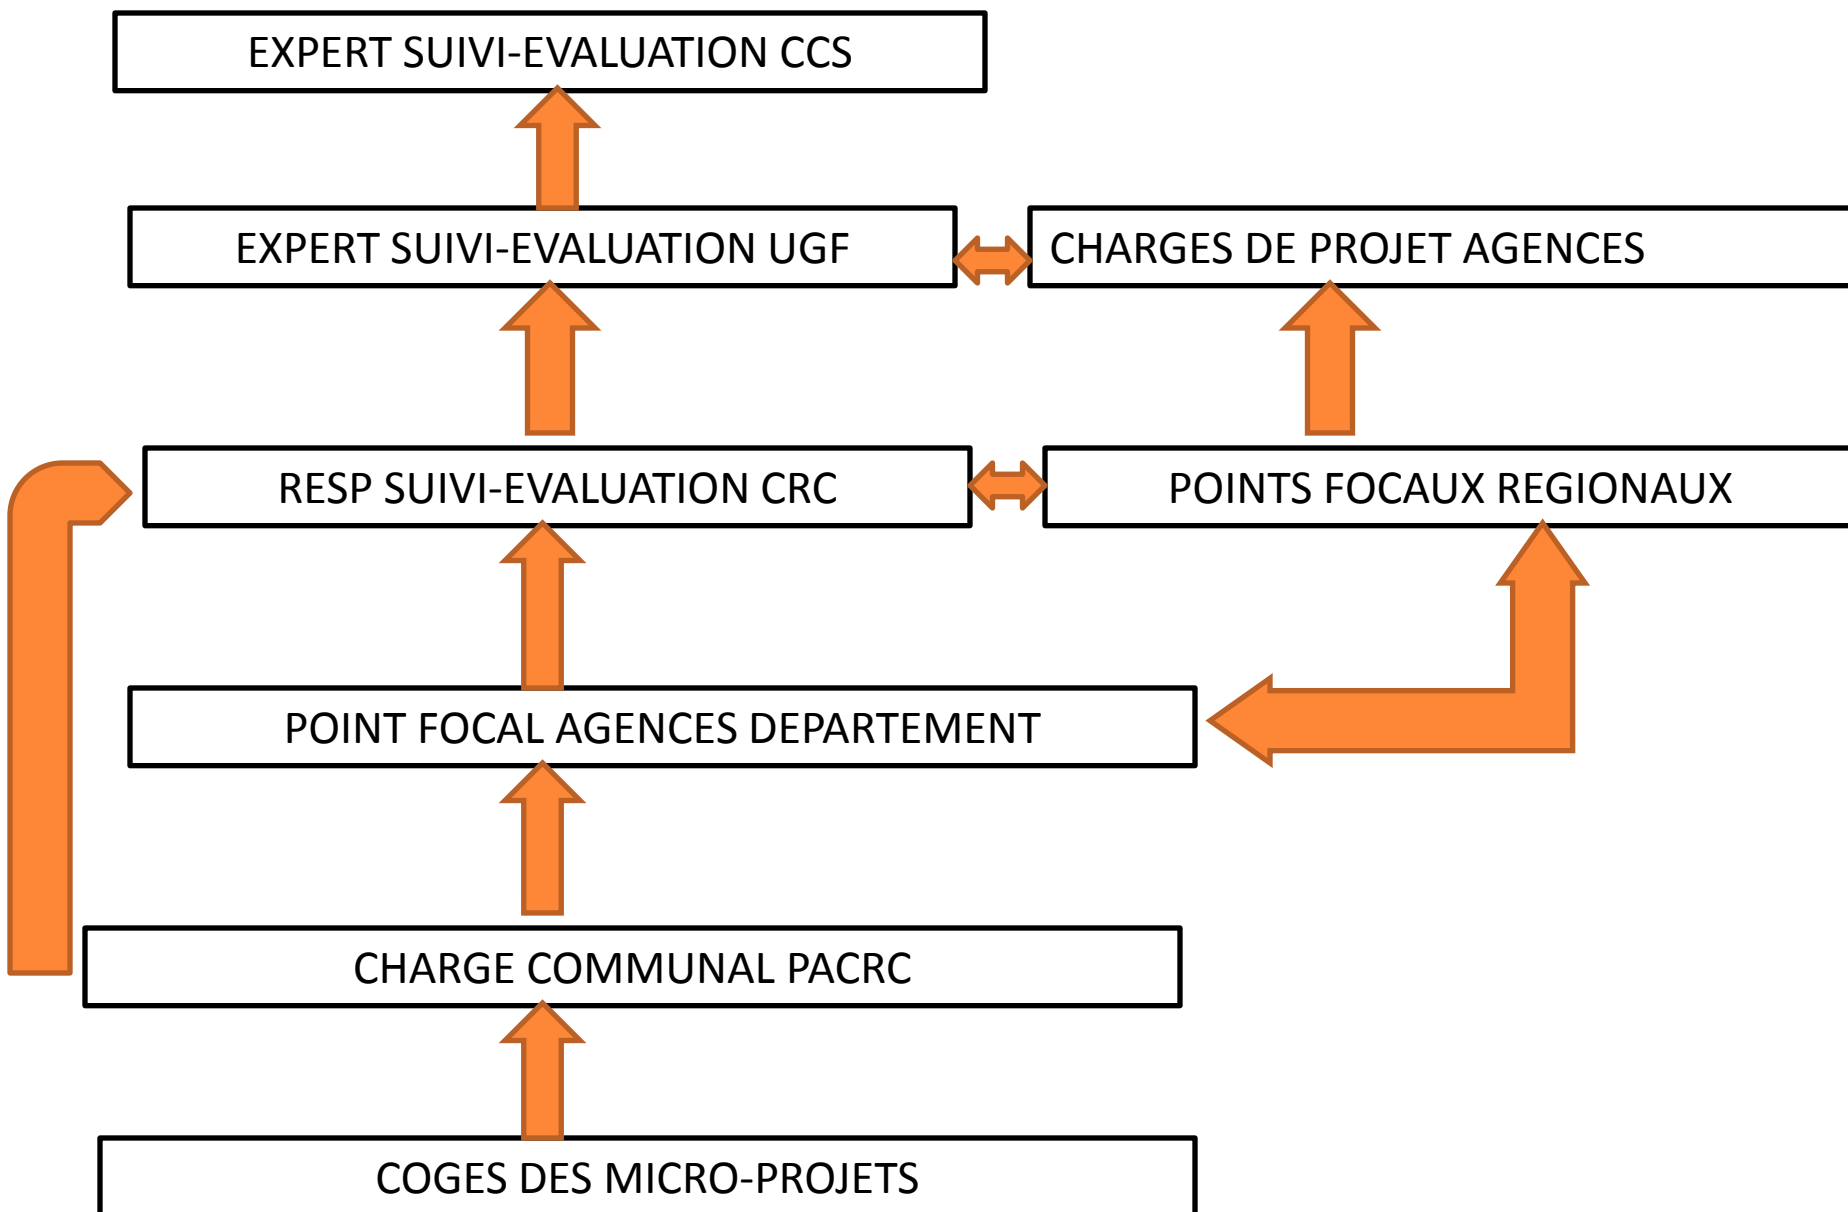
EXPERT SUIVI-EVALUATION CCS

EXPERT SUIVI-EVALUATION UGF

CHARGES DE PROJET AGENCES

RESP SUIVI-EVALUATION CRC

POINTS FOCAUX REGIONAUX

POINT FOCAL AGENCES DEPARTEMENT

CHARGE COMMUNAL PACRC

COGES DES MICRO-PROJETS